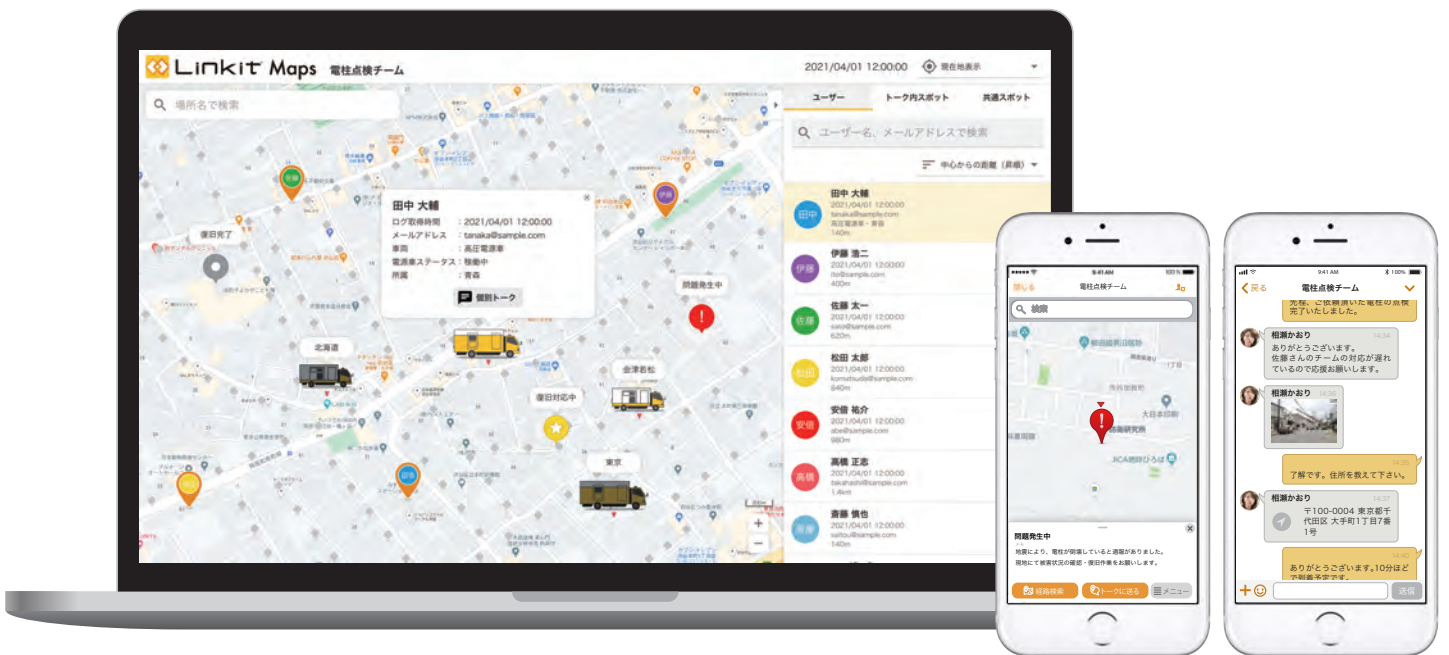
Linkit Maps 電柱点検チーム

2021/04/01 12:00:00 現在地表示

場所名で検索

ユーザー トーク内スポット 共通スポット

ユーザー名、メールアドレスで検索

中心からの距離（昇順）

田中 大輔
ログ取得時間 : 2021/04/01 12:00:00
メールアドレス : tanaka@sample.com
車両 : 高圧電源車
電源車ステータス : 稼働中
所属 : 青森
個別トーク

復旧完了
問題発生中
北海道
会津若松
復旧対応中
東京

田中 大輔
2021/04/01 12:00:00
tanaka@sample.com
高圧電源車・青森
140m

伊藤 浩二
2021/04/01 12:00:00
ito@sample.com
400m

佐藤 太一
2021/04/01 12:00:00
sato@sample.com
620m

松田 太郎
2021/04/01 12:00:00
komatsuda@sample.com
640m

安倍 祐介
2021/04/01 12:00:00
abe@sample.com
980m

高橋 正志
2021/04/01 12:00:00
takahashi@sample.com
1.4km

斎藤 慎也
2021/04/01 12:00:00
saitou@sample.com
140m

9:41 AM 100%
閉じる 電柱点検チーム
検索
問題発生中
地震により、電柱が倒壊していると通報がありました。
現地にて被害状況の確認・復旧作業をお願いします。
経路検索 トークに送る メニュー

9:41 AM 100%
戻る 電柱点検チーム
先程、ご依頼頂いた電柱の点検完了いたしました。
相瀬かおり 14:34
ありがとうございます。
佐藤さんのチームの対応が遅れているので応援お願いします。
相瀬かおり
了解です。住所を教えて下さい。
相瀬かおり
〒100-0004 東京都千代田区 大手町1丁目7番1号
ありがとうございます。10分ほどで到着予定です。
送信